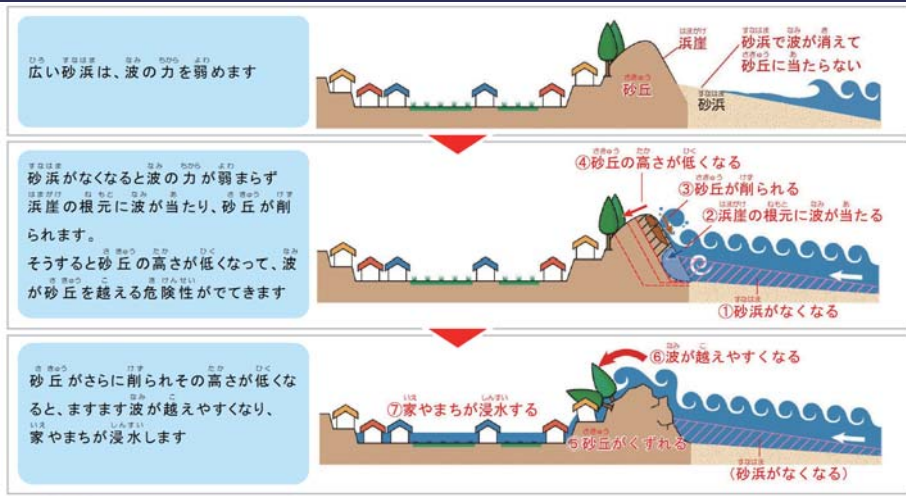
広い砂浜は、波の力を弱めます

浜崖

砂浜で波が消えて砂丘に当たらない

砂丘

砂浜

砂浜がなくなると波の力が弱まらず浜崖の根元に波が当たり、砂丘が削られます。

そうすると砂丘の高さが低くなって、波が砂丘を越える危険性がでてきます

④砂丘の高さが低くなる

③砂丘が削られる

②浜崖の根元に波が当たる

①砂浜がなくなる

砂丘がさらに削られその高さが低くなると、ますます波が越えやすくなり、家やまちが浸水します

⑥波が越えやすくなる

⑦家やまちが浸水する

⑤砂丘がくずれる

(砂浜がなくなる)